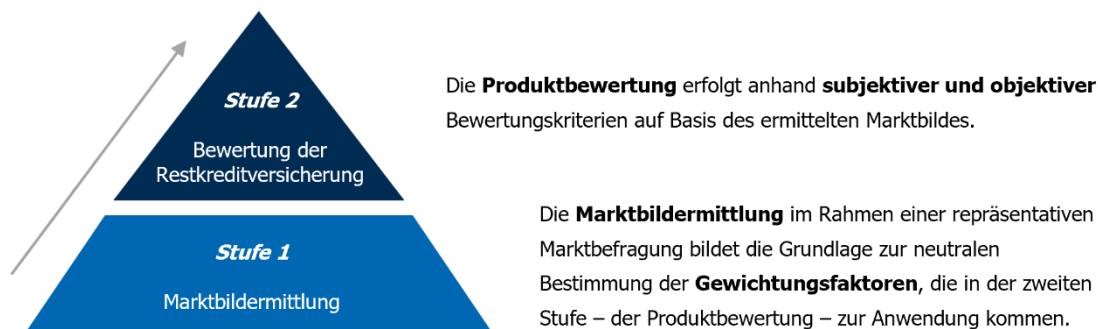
Stufe 2

Bewertung der Restkreditversicherung

Stufe 1

Marktbildermittlung

Die **Produktbewertung** erfolgt anhand **subjektiver und objektiver** Bewertungskriterien auf Basis des ermittelten Marktbildes.

Die **Marktbildermittlung** im Rahmen einer repräsentativen Marktbefragung bildet die Grundlage zur neutralen Bestimmung der **Gewichtungsfaktoren**, die in der zweiten Stufe – der Produktbewertung – zur Anwendung kommen.